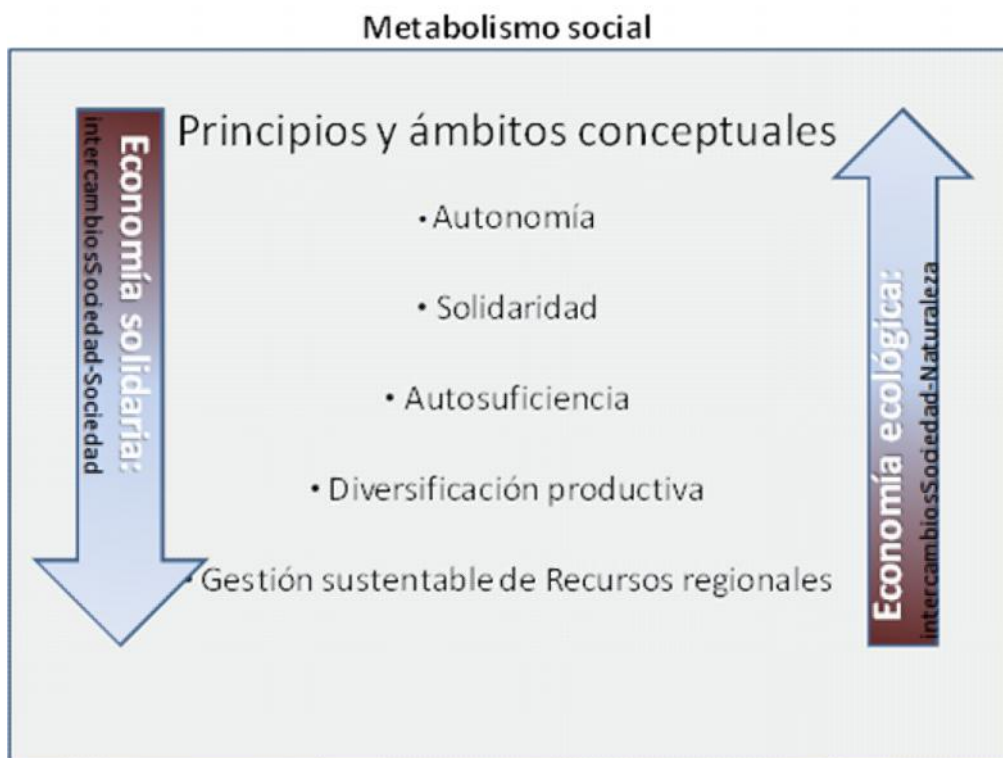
Metabolismo social

Economía solidaria:
intercambiosSociedad-Sociedad

Principios y ámbitos conceptuales

• Autonomía

• Solidaridad

• Autosuficiencia

• Diversificación productiva

• Gestión sustentable de Recursos regionales

Economía ecológica:
intercambiosSociedad-Naturaleza